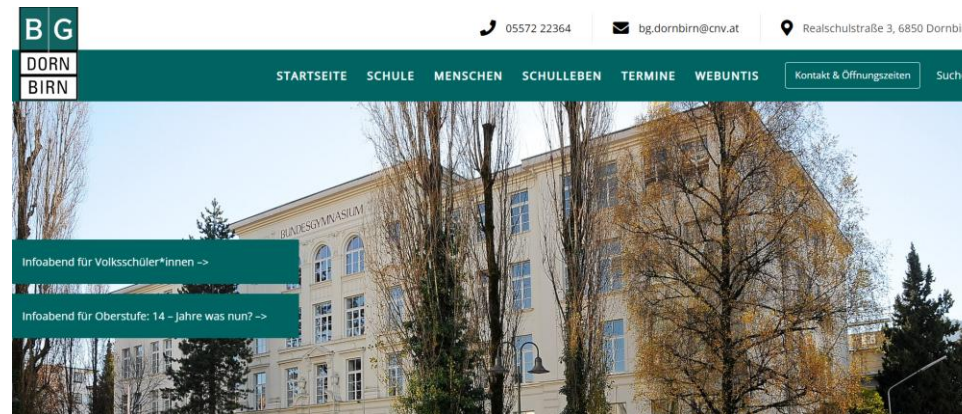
BG DORN BIRN

05572 22364

bg.dornbirn@cnv.at

Realschulstraße 3, 6850 Dornbi

STARTSEITE SCHULE MENSCHEN SCHULLEBEN TERMINE WEBUNTIS

Kontakt & Öffnungszeiten

Such

BUNDESGYMNASIUM

Infoabend für Volksschüler*innen –>

Infoabend für Oberstufe: 14 – Jahre was nun? –>